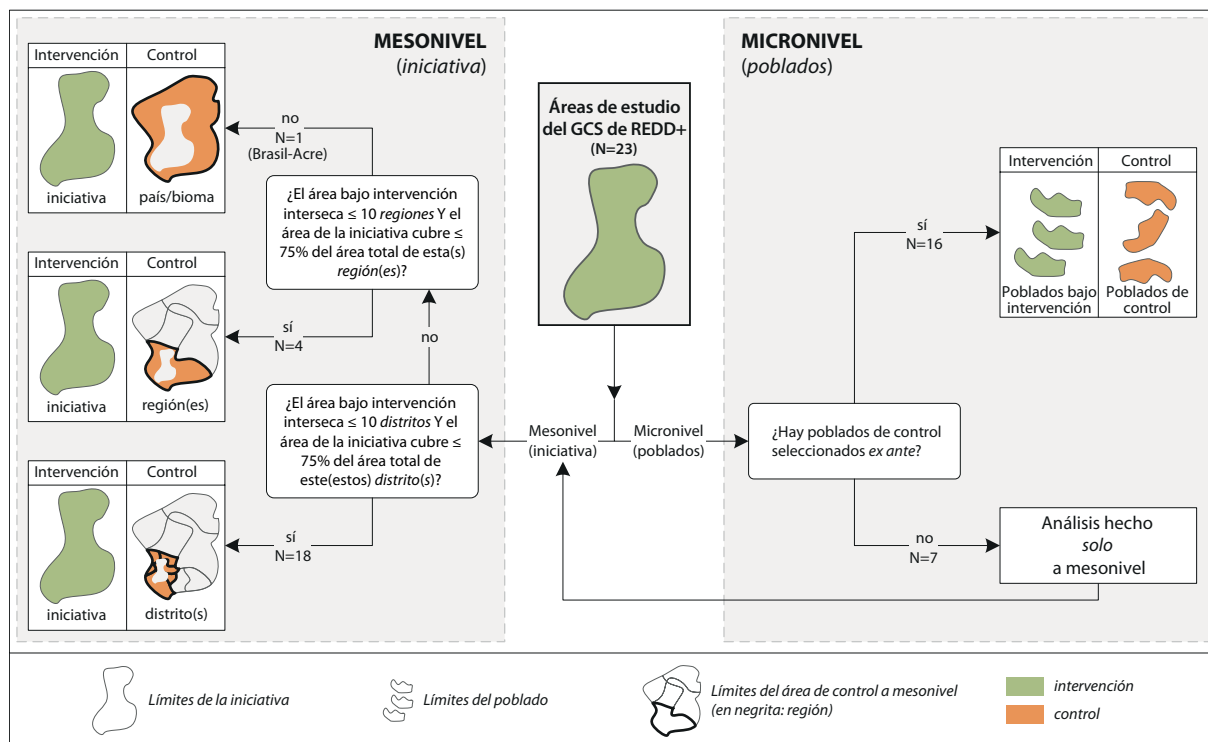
**MESONIVEL**
(*iniciativa*)

| Intervención | Control |
|---|---|
| iniciativa | país/bioma |

no
N=1
(Brasil-Acre)

¿El área bajo intervención interseca ≤ 10 *regiones* Y el área de la iniciativa cubre ≤ 75% del área total de esta(s) *región*(*es*)?

| Intervención | Control |
|---|---|
| iniciativa | región(es) |

sí
N=4

no

¿El área bajo intervención interseca ≤ 10 *distritos* Y el área de la iniciativa cubre ≤ 75% del área total de este(estos) *distrito*(*s*)?

| Intervención | Control |
|---|---|
| iniciativa | distrito(s) |

sí
N=18

**Áreas de estudio del GCS de REDD+**
**(N=23)**

Mesonivel
(iniciativa)

Micronivel
(poblados)

**MICRONIVEL**
(*poblados*)

sí
N=16

| Intervención | Control |
|---|---|
| Poblados bajo intervención | Poblados de control |

¿Hay poblados de control seleccionados *ex ante*?

no
N=7

Análisis hecho *solo* a mesonivel

*Límites de la iniciativa*
*Límites del poblado*
*Límites del área de control a mesonivel (en negrita: región)*
*intervención*
*control*